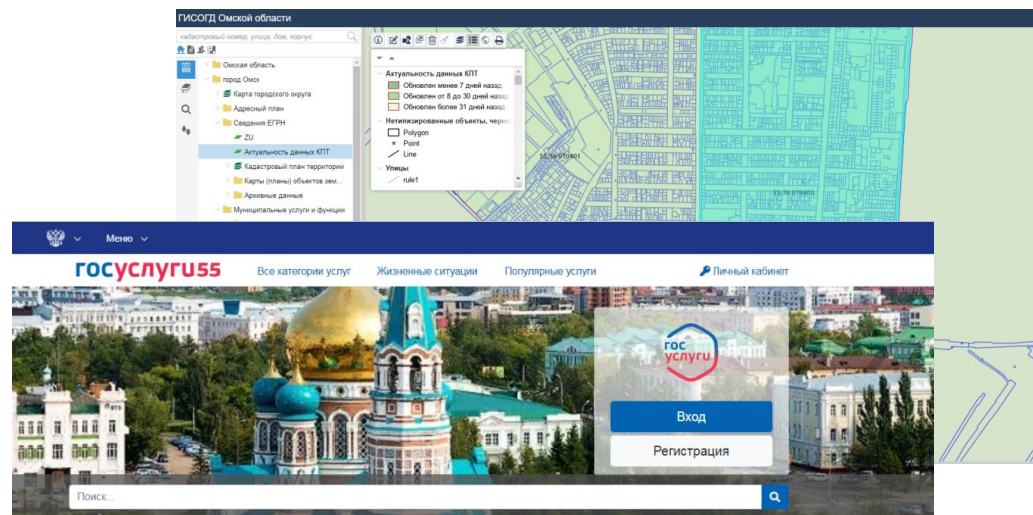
ГИСОГД Омской области

кадастровый номер, улица, дом, корпус

Омская область
город Омск
Карта городского округа
Адресный план
Сведения ЕГРН
ZU
Актуальность данных КПТ
Кадастровый план территории
Карты (планы) объектов зем...
Архивные данные
Муниципальные услуги и функции

Актуальность данных КПТ
Обновлен менее 7 дней назад
Обновлен от 8 до 30 дней назад
Обновлен более 31 дней назад
Нетипизированные объекты, черно
Polygon
Point
Line
Улицы
rule1

55:36:070401
55:36:070403

Меню

госуслуги55
Все категории услуг
Жизненные ситуации
Популярные услуги
Личный кабинет

гос услуги
Вход
Регистрация

Поиск...